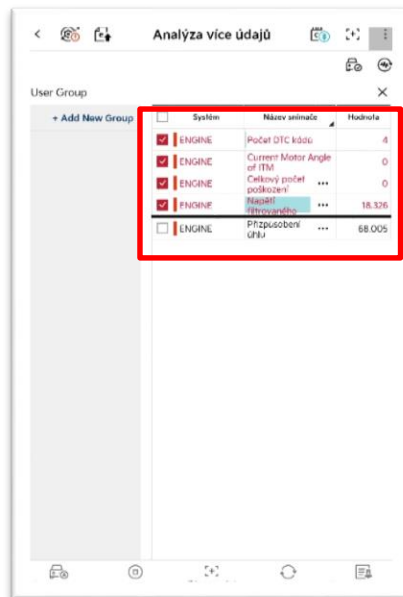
Analýza více údajů

User Group

+ Add New Group

| | Systém | Název snímače | Hodnota |
|---|---|---|---|
| ☑ | ENGINE | Počet DTC kódů | 4 |
| ☑ | ENGINE | Current Motor Angle of ITM | 0 |
| ☑ | ENGINE | Celkový počet poškození ••• | 0 |
| ☑ | ENGINE | Napětí filtrovaného ••• | 18.326 |
| ☐ | ENGINE | Přizpůsobení úhlu ••• | 68.005 |